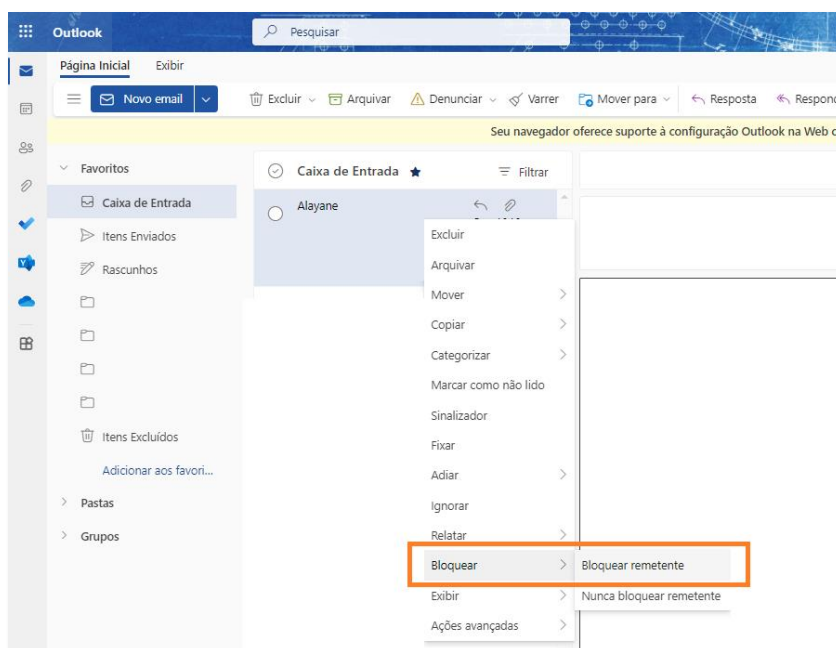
Outlook

Pesquisar

Página Inicial Exibir

Novo email

Excluir Arquivar Denunciar Varrer Mover para Resposta Respon

Seu navegador oferece suporte à configuração Outlook na Web c

Favoritos

Caixa de Entrada

Itens Enviados

Rascunhos

Itens Excluídos

Adicionar aos favori...

Pastas

Grupos

Caixa de Entrada

Filtrar

Alayane

Excluir

Arquivar

Mover

Copiar

Categorizar

Marcar como não lido

Sinalizador

Fixar

Adiar

Ignorar

Relatar

Bloquear

Exibir

Ações avançadas

Bloquear remetente

Nunca bloquear remetente